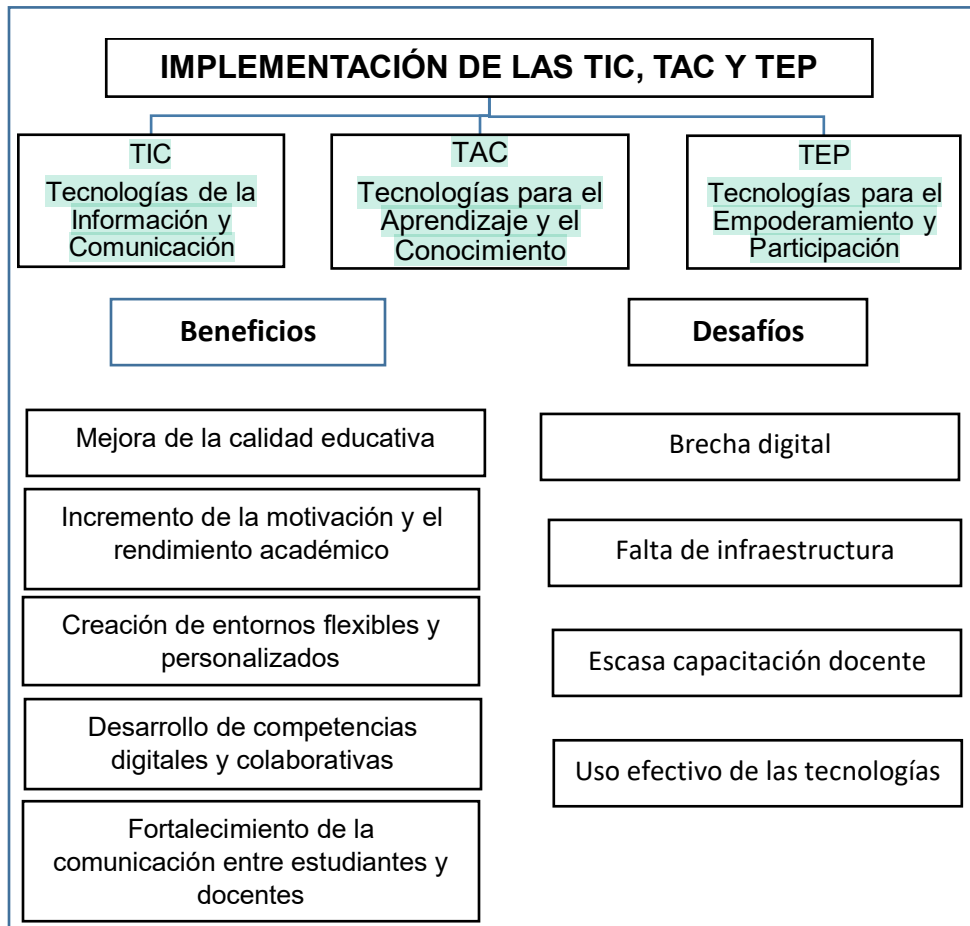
IMPLEMENTACIÓN DE LAS TIC, TAC Y TEP

TIC
Tecnologías de la Información y Comunicación

TAC
Tecnologías para el Aprendizaje y el Conocimiento

TEP
Tecnologías para el Empoderamiento y Participación

Beneficios

Desafíos

Mejora de la calidad educativa

Incremento de la motivación y el rendimiento académico

Creación de entornos flexibles y personalizados

Desarrollo de competencias digitales y colaborativas

Fortalecimiento de la comunicación entre estudiantes y docentes

Brecha digital

Falta de infraestructura

Escasa capacitación docente

Uso efectivo de las tecnologías